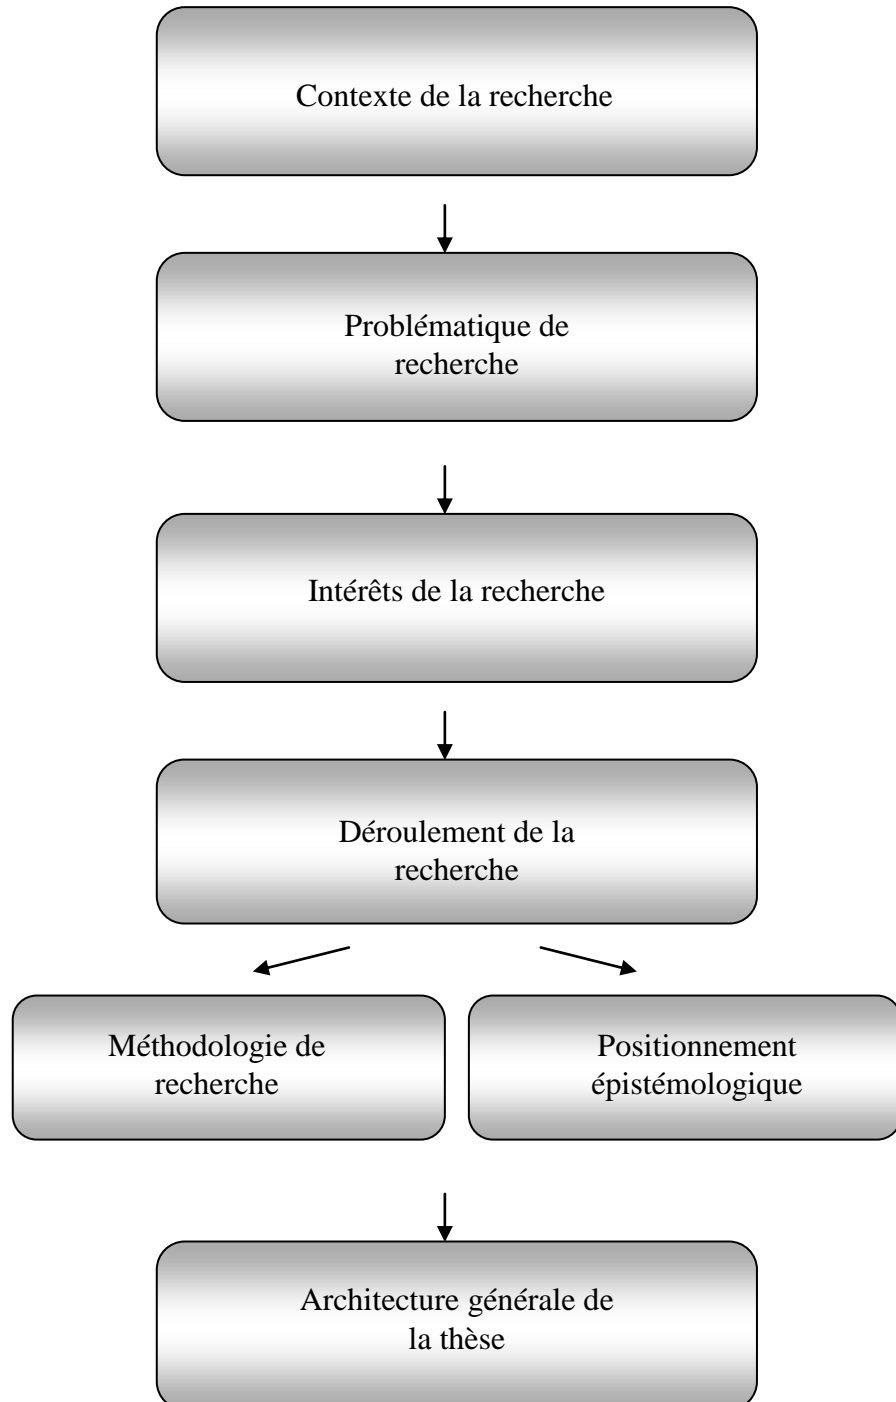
Contexte de la recherche

Problématique de recherche

Intérêts de la recherche

Déroulement de la recherche

Méthodologie de recherche

Positionnement épistémologique

Architecture générale de la thèse